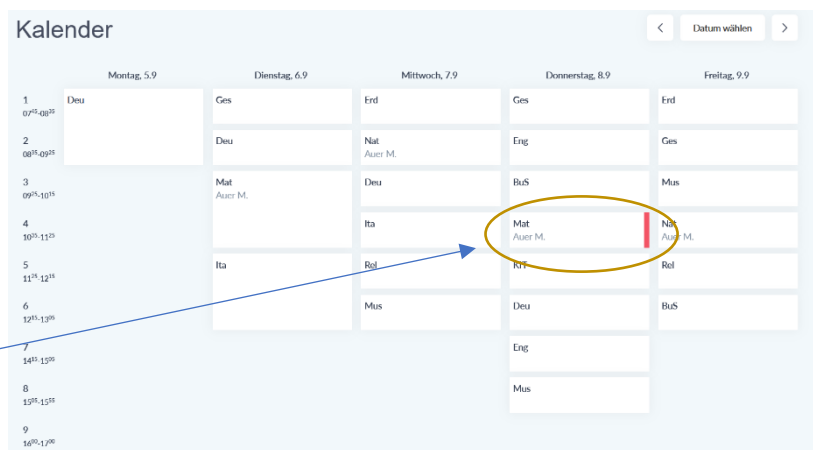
Kalender

Datum wählen

| | Montag, 5.9 | Dienstag, 6.9 | Mittwoch, 7.9 | Donnerstag, 8.9 | Freitag, 9.9 |
|---|---|---|---|---|---|
| 1 $07^{45}$-$08^{35}$ | Deu | Ges | Erd | Ges | Erd |
| 2 $08^{35}$-$09^{25}$ | | Deu | Nat Auer M. | Eng | Ges |
| 3 $09^{25}$-$10^{15}$ | | Mat Auer M. | Deu | BuS | Mus |
| 4 $10^{25}$-$11^{25}$ | | | Ita | Mat Auer M. | Nat Auer M. |
| 5 $11^{25}$-$12^{15}$ | | Ita | Rel | KrT | Rel |
| 6 $12^{15}$-$13^{05}$ | | | Mus | Deu | BuS |
| 7 $14^{15}$-$15^{05}$ | | | | Eng | |
| 8 $15^{05}$-$15^{55}$ | | | | Mus | |
| 9 $16^{30}$-$17^{00}$ | | | | | |